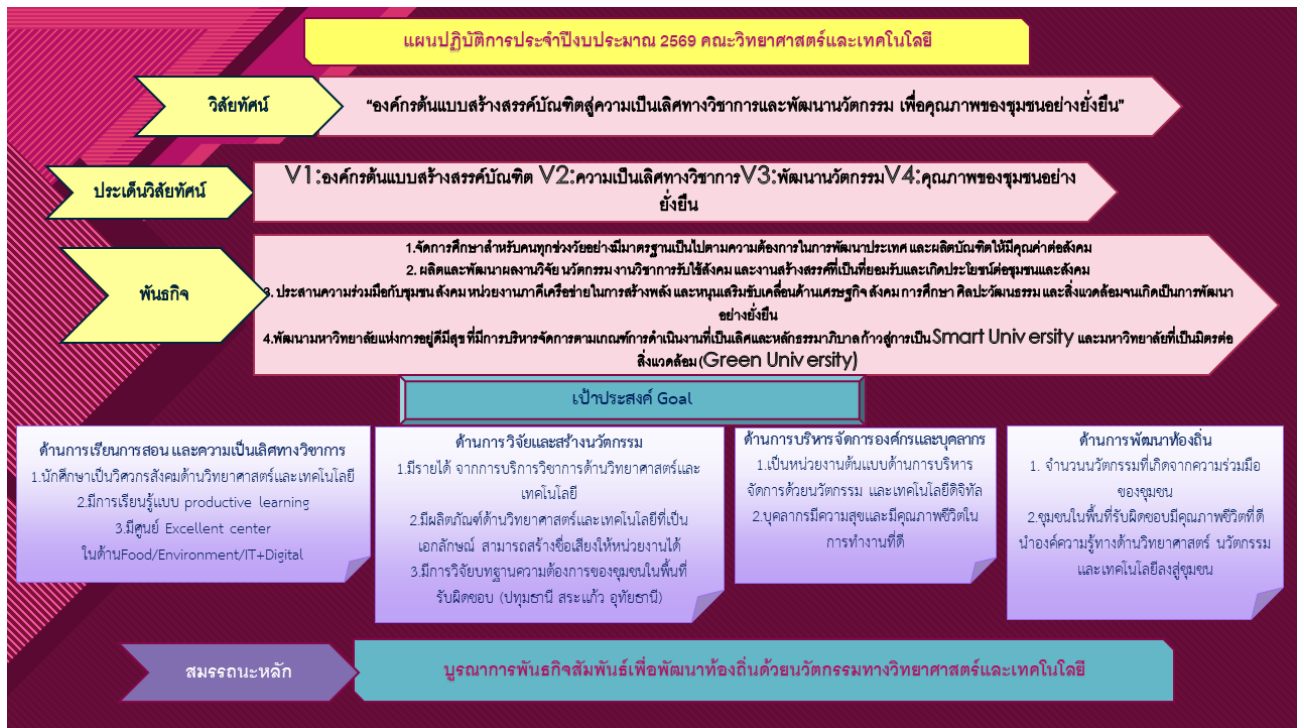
แผนปฏิบัติการประจำปีงบประมาณ 2569 คณะวิทยาศาสตร์และเทคโนโลยี

วิสัยทัศน์

"องค์กรต้นแบบสร้างสรรค์บัณฑิตสู่ความเป็นเลิศทางวิชาการและพัฒนานวัตกรรม เพื่อคุณภาพของชุมชนอย่างยั่งยืน"

ประเด็นวิสัยทัศน์

V1:องค์กรต้นแบบสร้างสรรค์บัณฑิต V2:ความเป็นเลิศทางวิชาการV3:พัฒนานวัตกรรมV4:คุณภาพของชุมชนอย่างยั่งยืน

พันธกิจ

1.จัดการศึกษาสำหรับคนทุกช่วงวัยอย่างมีมาตรฐานเป็นไปตามความต้องการในการพัฒนาประเทศ และผลิตบัณฑิตให้มีคุณค่าต่อสังคม

2. ผลิตและพัฒนาผลงานวิจัย นวัตกรรม งานวิชาการรับใช้สังคม และงานสร้างสรรค์ที่เป็นที่ยอมรับและเกิดประโยชน์ต่อชุมชนและสังคม

3. ประสานความร่วมมือกับชุมชน สังคม หน่วยงานภาคีเครือข่ายในการสร้างพลัง และหนุนเสริมขับเคลื่อนด้านเศรษฐกิจ สังคม การศึกษา ศิลปวัฒนธรรม และสิ่งแวดล้อมจนเกิดเป็นการพัฒนาอย่างยั่งยืน

4.พัฒนามหาวิทยาลัยแห่งการอยู่ดีมีสุข ที่มีการบริหารจัดการตามเกณฑ์การดำเนินงานที่เป็นเลิศและหลักธรรมาภิบาลก้าวสู่การเป็นSmart University และมหาวิทยาลัยที่เป็นมิตรต่อสิ่งแวดล้อม(Green University)

เป้าประสงค์ Goal

ด้านการเรียนการสอน และความเป็นเลิศทางวิชาการ
1.นักศึกษาเป็นวิศวกรสังคมด้านวิทยาศาสตร์และเทคโนโลยี
2.มีการเรียนรู้แบบ productive learning
3.มีศูนย์ Excellent center ในด้านFood/Environment/IT+Digital

ด้านการวิจัยและสร้างนวัตกรรม
1.มีรายได้ จากการบริการวิชาการด้านวิทยาศาสตร์และเทคโนโลยี
2.มีผลิตภัณฑ์ด้านวิทยาศาสตร์และเทคโนโลยีที่เป็นเอกลักษณ์ สามารถสร้างชื่อเสียงให้หน่วยงานได้
3.มีการวิจัยบนฐานความต้องการของชุมชนในพื้นที่รับผิดชอบ (ปทุมธานี สระแก้ว อุทัยธานี)

ด้านการบริหารจัดการองค์กรและบุคลากร
1.เป็นหน่วยงานต้นแบบด้านการบริหารจัดการด้วยนวัตกรรม และเทคโนโลยีดิจิทัล
2.บุคลากรมีความสุขและมีคุณภาพชีวิตในการทำงานที่ดี

ด้านการพัฒนาท้องถิ่น
1. จำนวนนวัตกรรมที่เกิดจากความร่วมมือของชุมชน
2.ชุมชนในพื้นที่รับผิดชอบมีคุณภาพชีวิตที่ดี นำองค์ความรู้ทางด้านวิทยาศาสตร์ นวัตกรรม และเทคโนโลยีลงสู่ชุมชน

สมรรถนะหลัก

บูรณาการพันธกิจสัมพันธ์เพื่อพัฒนาท้องถิ่นด้วยนวัตกรรมทางวิทยาศาสตร์และเทคโนโลยี